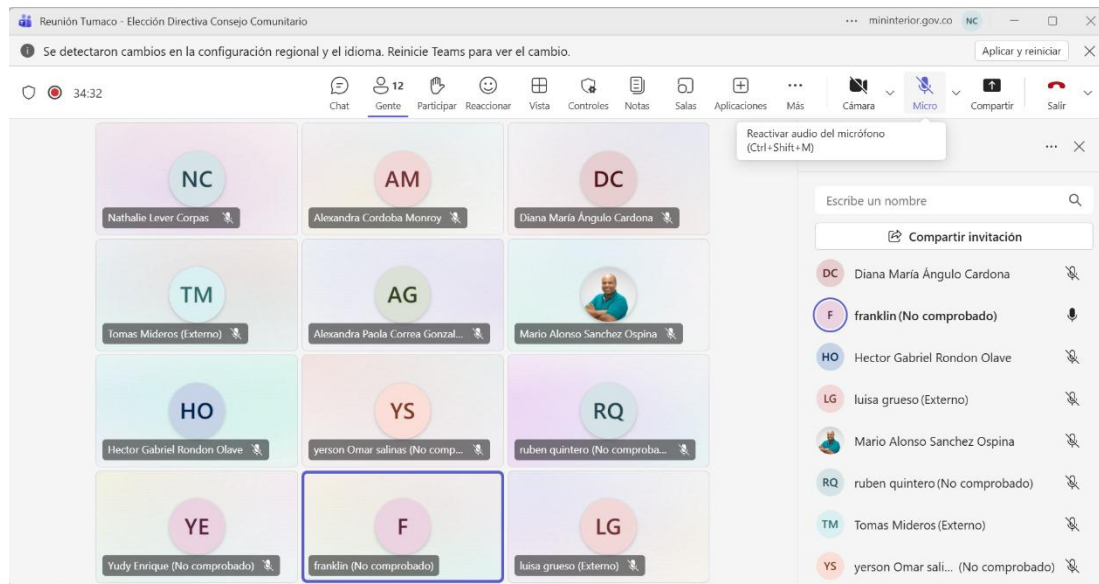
Reunión Tumaco - Elección Directiva Consejo Comunitario ··· mininterior.gov.co NC

Se detectaron cambios en la configuración regional y el idioma. Reinicie Teams para ver el cambio. Aplicar y reiniciar

34:32

Chat Gente 12 Participar Reaccionar Vista Controles Notas Salas Aplicaciones Más Cámara Micro Compartir Salir

Reactivar audio del micrófono (Ctrl+Shift+M)

NC
Nathalie Lever Corpas

AM
Alexandra Cordoba Monroy

DC
Diana María Ángulo Cardona

TM
Tomas Mideros (Externo)

AG
Alexandra Paola Correa Gonzal...

Mario Alonso Sanchez Ospina

HO
Hector Gabriel Rondon Olave

YS
yerson Omar salinas (No comp...

RQ
ruben quintero (No comproba...

YE
Yudy Enrique (No comprobado)

F
franklin (No comprobado)

LG
luisa grueso (Externo)

Escribe un nombre

Compartir invitación

DC Diana María Ángulo Cardona
F franklin (No comprobado)
HO Hector Gabriel Rondon Olave
LG luisa grueso (Externo)
Mario Alonso Sanchez Ospina
RQ ruben quintero (No comprobado)
TM Tomas Mideros (Externo)
YS yerson Omar sali... (No comprobado)